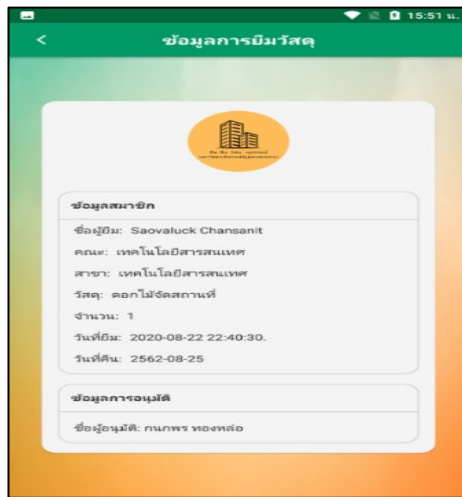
15:51 น.

ข้อมูลการยืมวัสดุ

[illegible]

ข้อมูลสมาชิก

ชื่อผู้ยืม: Saovaluck Chansanit

คณะ: เทคโนโลยีสารสนเทศ

สาขา: เทคโนโลยีสารสนเทศ

วัสดุ: ดอกไม้จัดสถานที่

จำนวน: 1

วันที่ยืม: 2020-08-22 22:40:30.

วันที่คืน: 2562-08-25

ข้อมูลการอนุมัติ

ชื่อผู้อนุมัติ: กนกพร ทองหล่อ